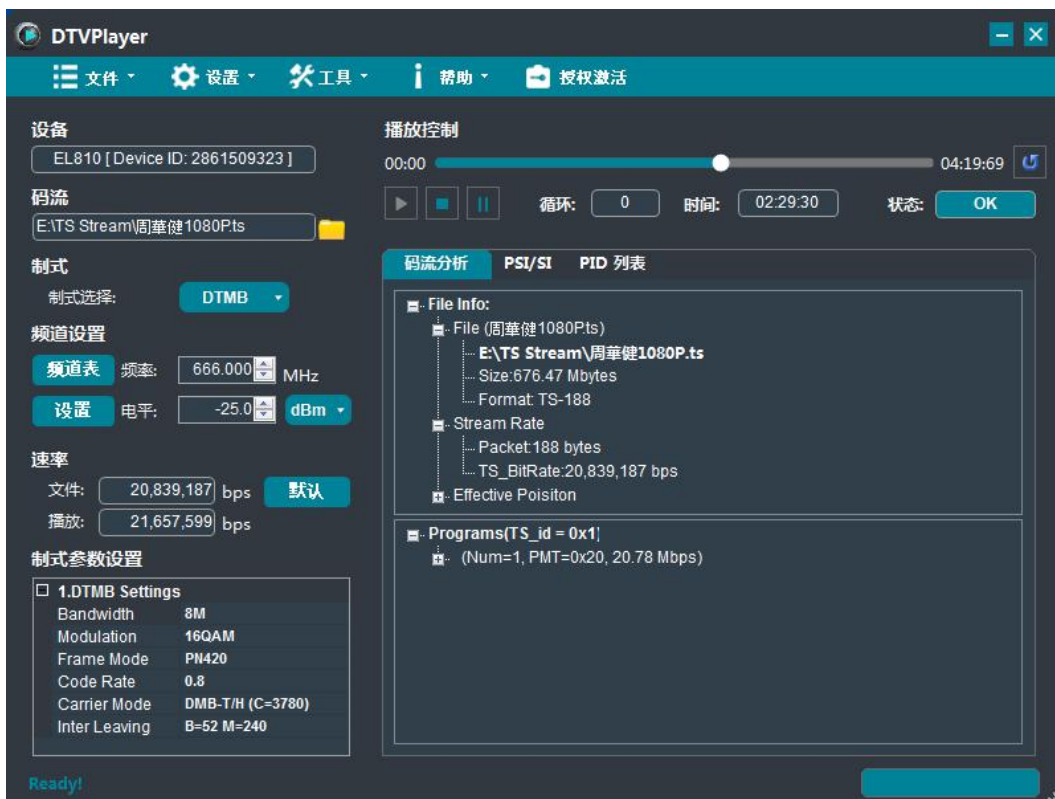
DTVPlayer

文件 · 设置 · 工具 · 帮助 · 授权激活

设备
EL810 [ Device ID: 2861509323 ]
码流
E:\TS Stream\周華健1080P.ts
制式
制式选择: DTMB
频道设置
频道表 频率: 666.000 MHz
设置 电平: -25.0 dBm
速率
文件: 20,839,187 bps 默认
播放: 21,657,599 bps
制式参数设置

| 1.DTMB Settings | |
|---|---|
| Bandwidth | 8M |
| Modulation | 16QAM |
| Frame Mode | PN420 |
| Code Rate | 0.8 |
| Carrier Mode | DMB-T/H (C=3780) |
| Inter Leaving | B=52 M=240 |

播放控制
00:00 04:19:69
循环: 0 时间: 02:29:30 状态: OK

码流分析 PSI/SI PID 列表

File Info:
File (周華健1080P.ts)
E:\TS Stream\周華健1080P.ts
Size:676.47 Mbytes
Format: TS-188
Stream Rate
Packet:188 bytes
TS_BitRate:20,839,187 bps
Effective Poisiton

Programs(TS_id = 0x1)
(Num=1, PMT=0x20, 20.78 Mbps)

Ready!